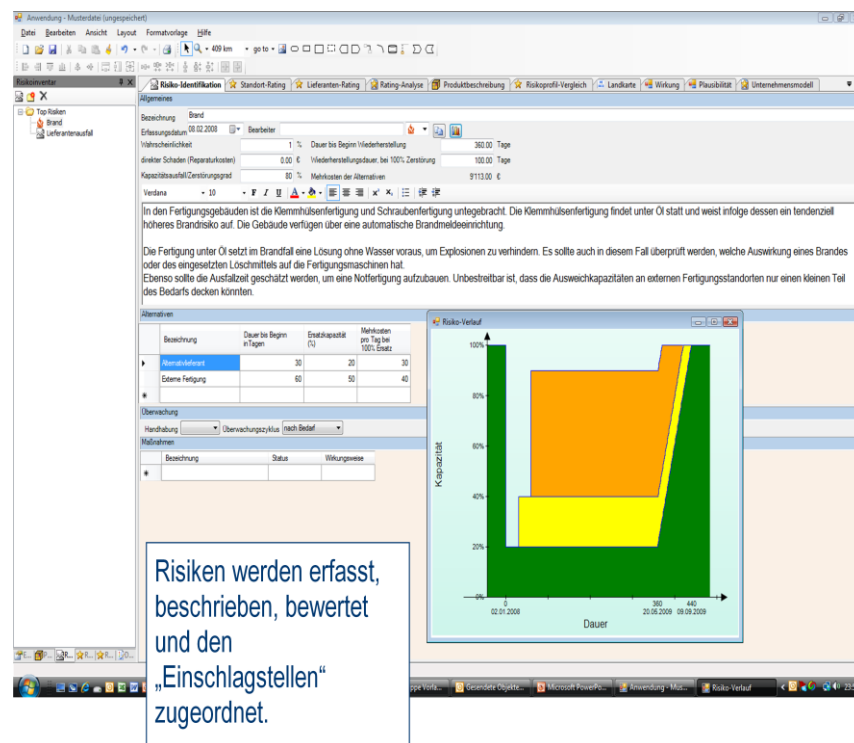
Anwendung - Musterdatei (ungespeichert)

Datei Bearbeiten Ansicht Layout Formatvorlage Hilfe

409 km goto

Risikoinventar

Top-Risiken
Brand
Lieferantenausfall

Risiko-Identifikation | Standort-Rating | Lieferanten-Rating | Rating-Analyse | Produktbeschreibung | Risikoprofil-Vergleich | Landkarte | Wirkung | Plausibilität | Unternehmensmodell

Allgemeines

Bezeichnung Brand
Erfassungsdatum 08.02.2008 Bearbeiter
Wahrscheinlichkeit 1 % Dauer bis Beginn Wiederherstellung 360.00 Tage
direkter Schaden (Reparaturkosten) 0.00 € Wiederherstellungsdauer, bei 100% Zerstörung 100.00 Tage
Kapazitätsausfall/Zerstörungsgrad 80 % Mehrkosten der Alternativen 9'113.00 €

Verdana 10

In den Fertigungsgebäuden ist die Klemmhülsenfertigung und Schraubenfertigung untegebracht. Die Klemmhülsenfertigung findet unter Öl statt und weist infolge dessen ein tendenziell höheres Brandrisiko auf. Die Gebäude verfügen über eine automatische Brandmeldeeinrichtung.

Die Fertigung unter Öl setzt im Brandfall eine Lösung ohne Wasser voraus, um Explosionen zu verhindern. Es sollte auch in diesem Fall überprüft werden, welche Auswirkung eines Brandes oder des eingesetzten Löschmittels auf die Fertigungsmaschinen hat.
Ebenso sollte die Ausfallzeit geschätzt werden, um eine Notfertigung aufzubauen. Unbestreitbar ist, dass die Ausweichkapazitäten an externen Fertigungsstandorten nur einen kleinen Teil des Bedarfs decken könnten.

Alternativen

| Bezeichnung | Dauer bis Beginn in Tagen | Ersatzkapazität (%) | Mehrkosten pro Tag bei 100% Ersatz |
|---|---|---|---|
| Alternativlieferant | 30 | 20 | 30 |
| Externe Fertigung | 60 | 50 | 40 |

Überwachung
Handhabung Überwachungszyklus nach Bedarf
Maßnahmen

| Bezeichnung | Status | Wirkungsweise |
|---|---|---|

Risiko-Verlauf

100%
80%
60%
40%
20%
0%
Kapazität
0 02.01.2008
360 20.06.2009
440 09.09.2009
Dauer

Risiken werden erfasst, beschrieben, bewertet und den „Einschlagstellen“ zugeordnet.

ppe Vorla... | Geänderte Objekte... | Microsoft PowerPo... | Anwendung - Mus... | Risiko-Verlauf